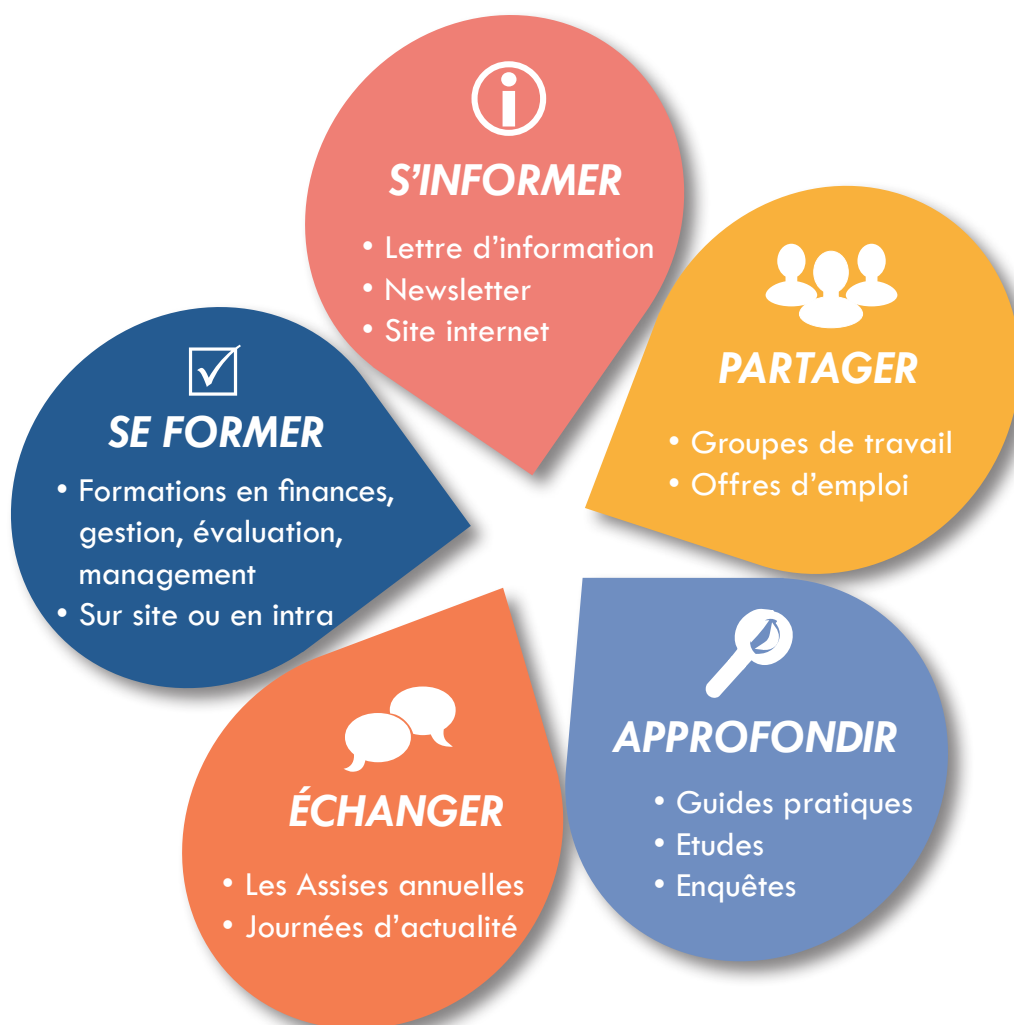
S'INFORMER

• Lettre d'information
• Newsletter
• Site internet

PARTAGER

• Groupes de travail
• Offres d'emploi

APPROFONDIR

• Guides pratiques
• Etudes
• Enquêtes

ÉCHANGER

• Les Assises annuelles
• Journées d'actualité

SE FORMER

• Formations en finances, gestion, évaluation, management
• Sur site ou en intra